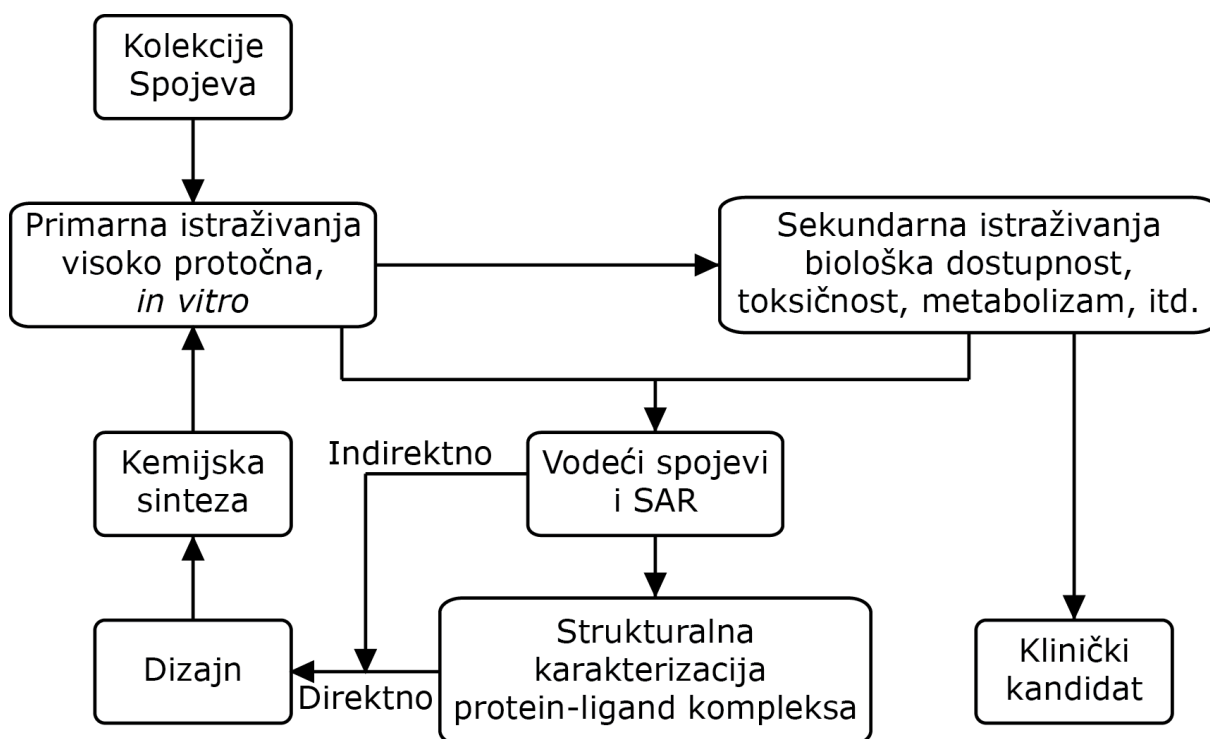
Kolekcije Spojeva

Primarna istraživanja visoko protočna, *in vitro*

Sekundarna istraživanja biološka dostupnost, toksičnost, metabolizam, itd.

Kemijska sinteza

Indirektno

Vodeći spojevi i SAR

Dizajn

Direktno

Strukturalna karakterizacija protein-ligand kompleksa

Klinički kandidat